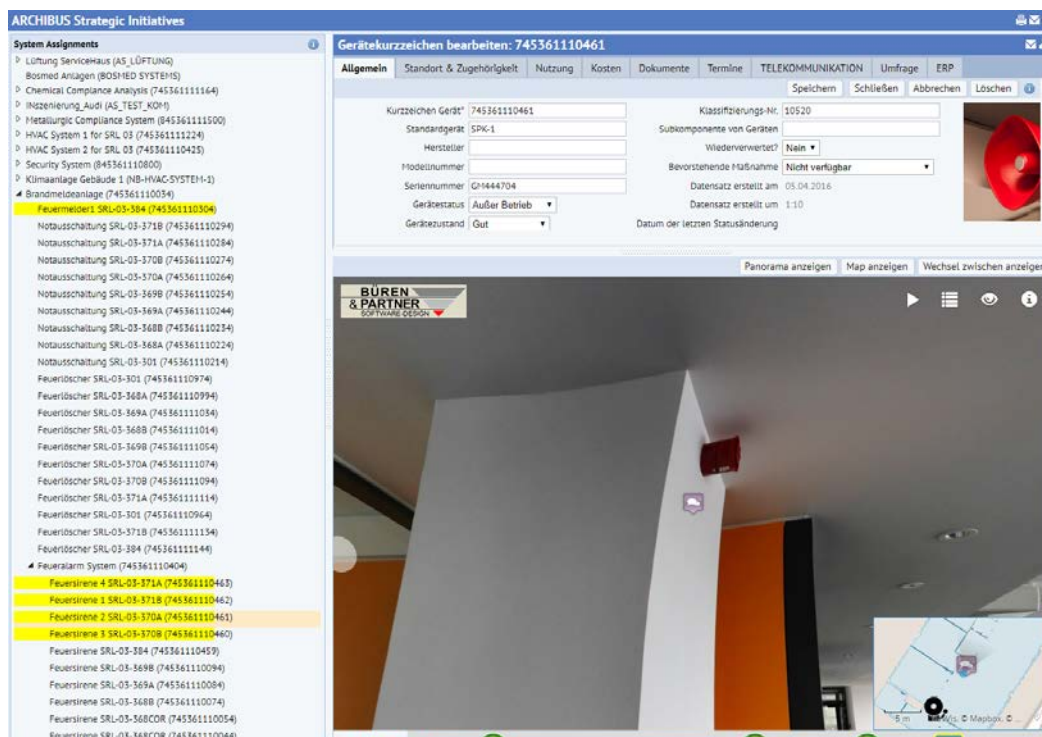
ARCHIBUS Strategic Initiatives

System Assignments
Lüftung ServiceHaus (AS_LÜFTUNG)
Bosmed Anlagen (BOSMED SYSTEMS)
Chemical Compliance Analysis (745361111164)
INszenierung_Audi (AS_TEST_KOM)
Metallurgic Compliance System (845361111500)
HVAC System 1 for SRL 03 (745361111224)
HVAC System 2 for SRL 03 (745361110425)
Security System (845361110800)
Klimaanlage Gebäude 1 (NB-HVAC-SYSTEM-1)
Brandmeldeanlage (745361110034)
Feuermelder1 SRL-03-384 (745361110304)
Notausschaltung SRL-03-371B (745361110294)
Notausschaltung SRL-03-371A (745361110284)
Notausschaltung SRL-03-370B (745361110274)
Notausschaltung SRL-03-370A (745361110264)
Notausschaltung SRL-03-369B (745361110254)
Notausschaltung SRL-03-369A (745361110244)
Notausschaltung SRL-03-368B (745361110234)
Notausschaltung SRL-03-368A (745361110224)
Notausschaltung SRL-03-301 (745361110214)
Feuerlöscher SRL-03-301 (745361110974)
Feuerlöscher SRL-03-368A (745361110994)
Feuerlöscher SRL-03-369A (745361111034)
Feuerlöscher SRL-03-368B (745361111014)
Feuerlöscher SRL-03-369B (745361111054)
Feuerlöscher SRL-03-370A (745361111074)
Feuerlöscher SRL-03-370B (745361111094)
Feuerlöscher SRL-03-371A (745361111114)
Feuerlöscher SRL-03-301 (745361110964)
Feuerlöscher SRL-03-371B (745361111134)
Feuerlöscher SRL-03-384 (745361111144)
Feueralarm System (745361110404)
Feuersirene 4 SRL-03-371A (745361110463)
Feuersirene 1 SRL-03-371B (745361110462)
Feuersirene 2 SRL-03-370A (745361110461)
Feuersirene 3 SRL-03-370B (745361110460)
Feuersirene SRL-03-384 (745361110459)
Feuersirene SRL-03-369B (745361110094)
Feuersirene SRL-03-369A (745361110084)
Feuersirene SRL-03-368B (745361110074)
Feuersirene SRL-03-368COR (745361110054)
Feuersirene SRL-03-368COR (745361110044)

Gerätekurzzeichen bearbeiten: 745361110461

Allgemein | Standort & Zugehörigkeit | Nutzung | Kosten | Dokumente | Termine | TELEKOMMUNIKATION | Umfrage | ERP

Speichern | Schließen | Abbrechen | Löschen

Kurzzeichen Gerät* 745361110461
Standardgerät SPK-1
Hersteller
Modellnummer
Seriennummer GM444704
Gerätestatus Außer Betrieb
Gerätezustand Gut
Klassifizierungs-Nr. 10520
Subkomponente von Geräten
Wiederverwertet? Nein
Bevorstehende Maßnahme Nicht verfügbar
Datensatz erstellt am 05.04.2016
Datensatz erstellt um 1:10
Datum der letzten Statusänderung

Panorama anzeigen | Map anzeigen | Wechsel zwischen anzeigen

BÜREN & PARTNER SOFTWARE-DESIGN

5 m © Mapbox ©